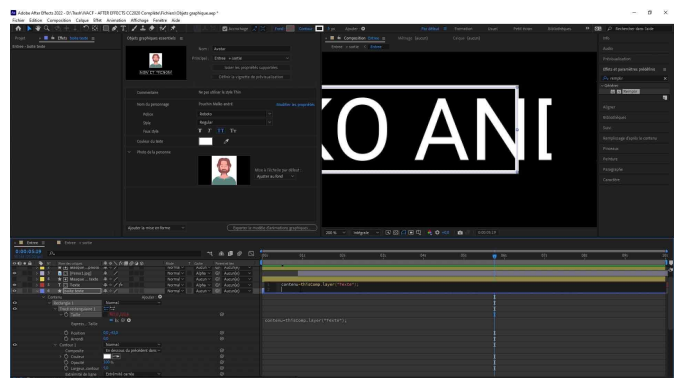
Adobe After Effects 2022 - D:\Tech\AACE - AFTER EFFECTS CC2020 Complété\Fichiers\Objets graphiques.aep *

Fichier Edition Composition Calque Effet Animation Affichage Fenêtre Aide

Projet Effets : Boite texte Objets graphiques essentiels Composition : Entrée Métrage : (aucun) Calque : (aucun)

Entrée • boite texte

Nom Avatar

Principal Entrée • boite

Ajouter une propriété

Enregistrer en tant que modèle

MIN ET TECHNO

Commentaires

Nom du personnage

Police

Style

Taille

Couleur du texte

Photo de la personne

Ajuster la mise en forme

Exporter le modèle d'animation graphique...

KO ANI

Info

Audio

Prévisualisation

Effets et paramètres prédéfinis

Aligner

Bibliothèques

Texte

Remplissage d'après le contenu

Pinceaux

Peinture

Paragraphe

Caractère

Entrée

Entrée • boite

0:00:03:20

Nom des calques

Contenu

Rectangle 1

Normal

Tracé rectangulaire 1

Taille

Position

Arrondi

Contour 1

Composite

Couleur

Opacité

Largeur contour

Extrémité de ligne

Normal

Au-dessous du précédent dans...

contenu=thisComp.layer("Texte");

contenu=thisComp.layer("Texte");

Ajouter